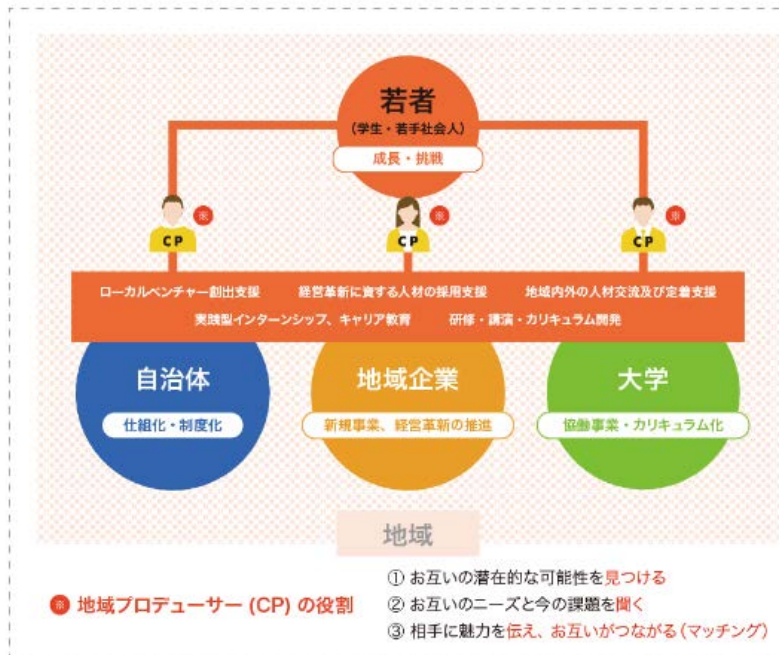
若者
（学生・若手社会人）
成長・挑戦

※
CP
※
CP
※
CP

ローカルベンチャー創出支援　経営革新に資する人材の採用支援　地域内外の人材交流及び定着支援
実践型インターンシップ、キャリア教育　研修・講演・カリキュラム開発

自治体
仕組化・制度化

地域企業
新規事業、経営革新の推進

大学
協働事業・カリキュラム化

地域

※ 地域プロデューサー（CP）の役割
① お互いの潜在的な可能性を見つける
② お互いのニーズと今の課題を聞く
③ 相手に魅力を伝え、お互いがつながる（マッチング）